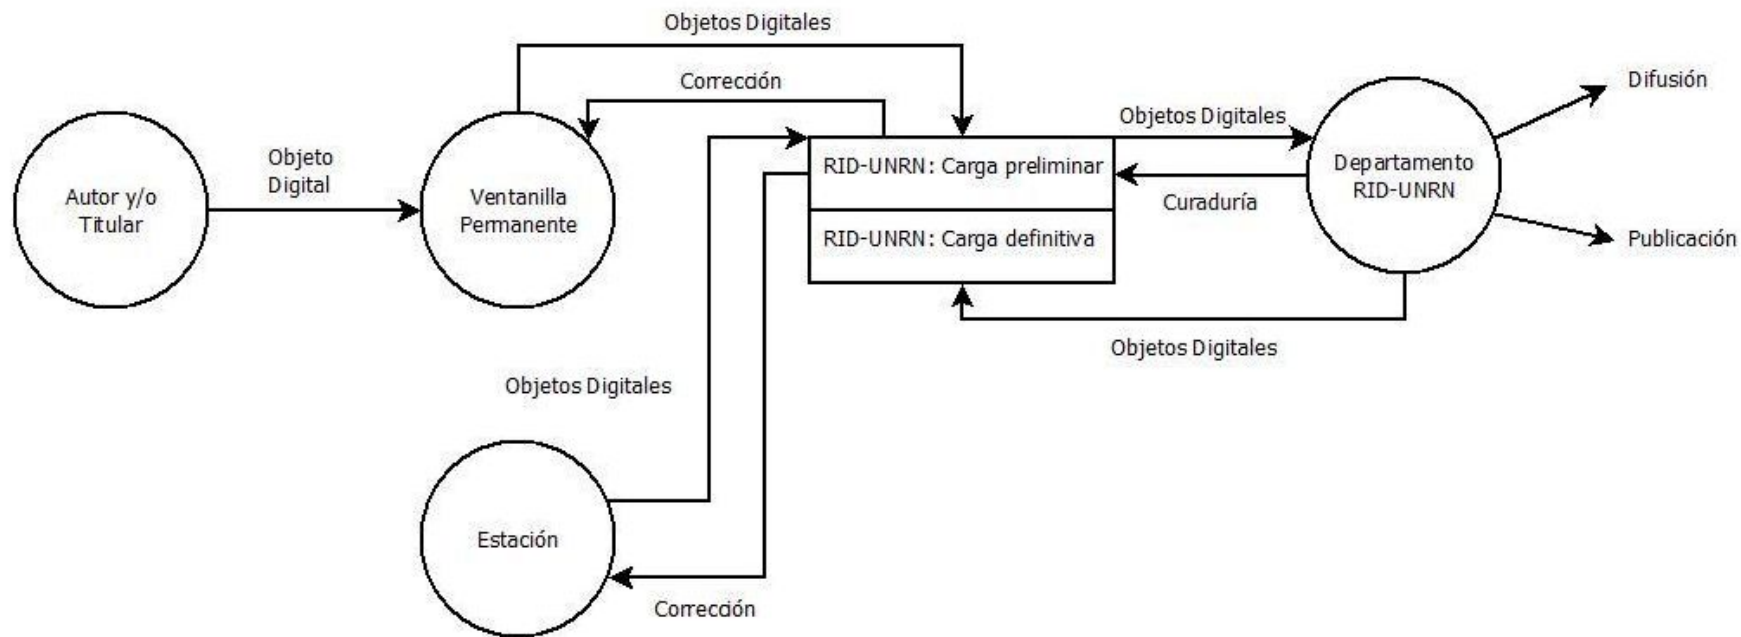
Objetos Digitales

Corrección

Autor y/o Titular

Objeto Digital

Ventanilla Permanente

RID-UNRN: Carga preliminar

RID-UNRN: Carga definitiva

Objetos Digitales

Curaduría

Departamento RID-UNRN

Difusión

Publicación

Objetos Digitales

Objetos Digitales

Estación

Corrección